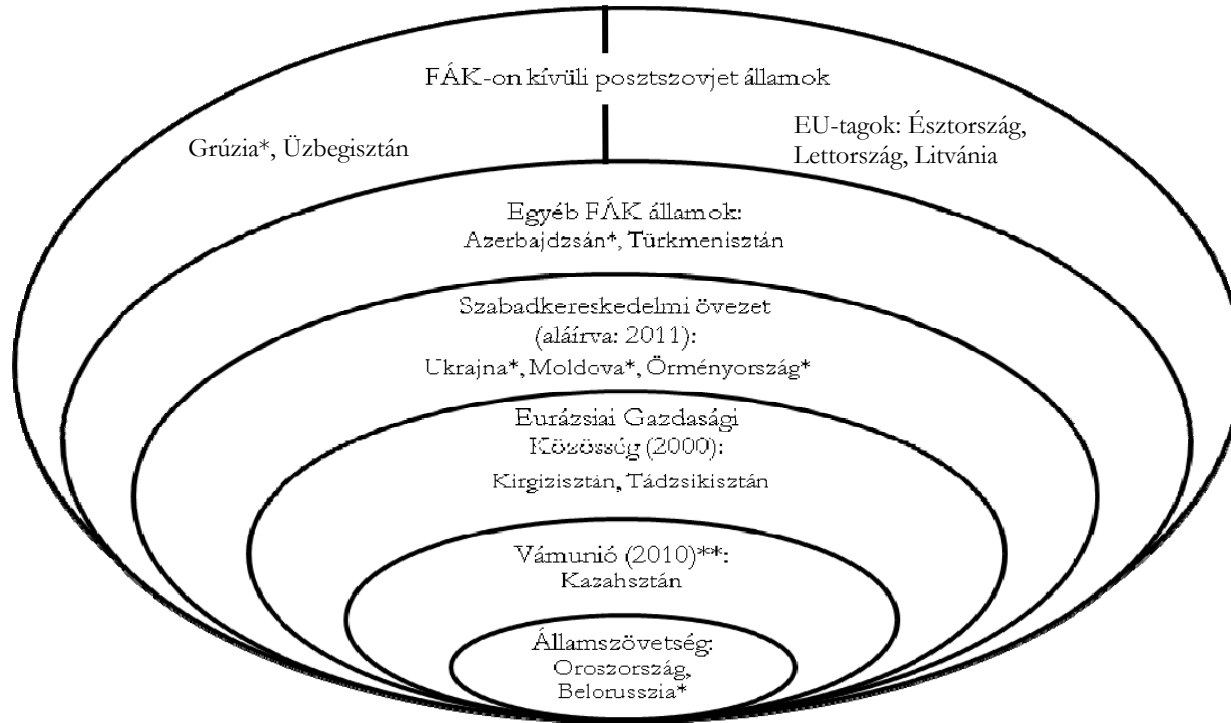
FÁK-on kívüli posztszovjet államok

Grúzia*, Üzbegisztán

EU-tagok: Észtország, Lettország, Litvánia

Egyéb FÁK államok: Azerbajdzsán*, Türkmenisztán

Szabadkereskedelmi övezet (aláírva: 2011): Ukrajna*, Moldova*, Örményország*

Eurázsiai Gazdasági Közösség (2000): Kirgizisztán, Tádzsikisztán

Vámunió (2010)**: Kazahsztán

Államszövetség: Oroszország, Belorusszia*